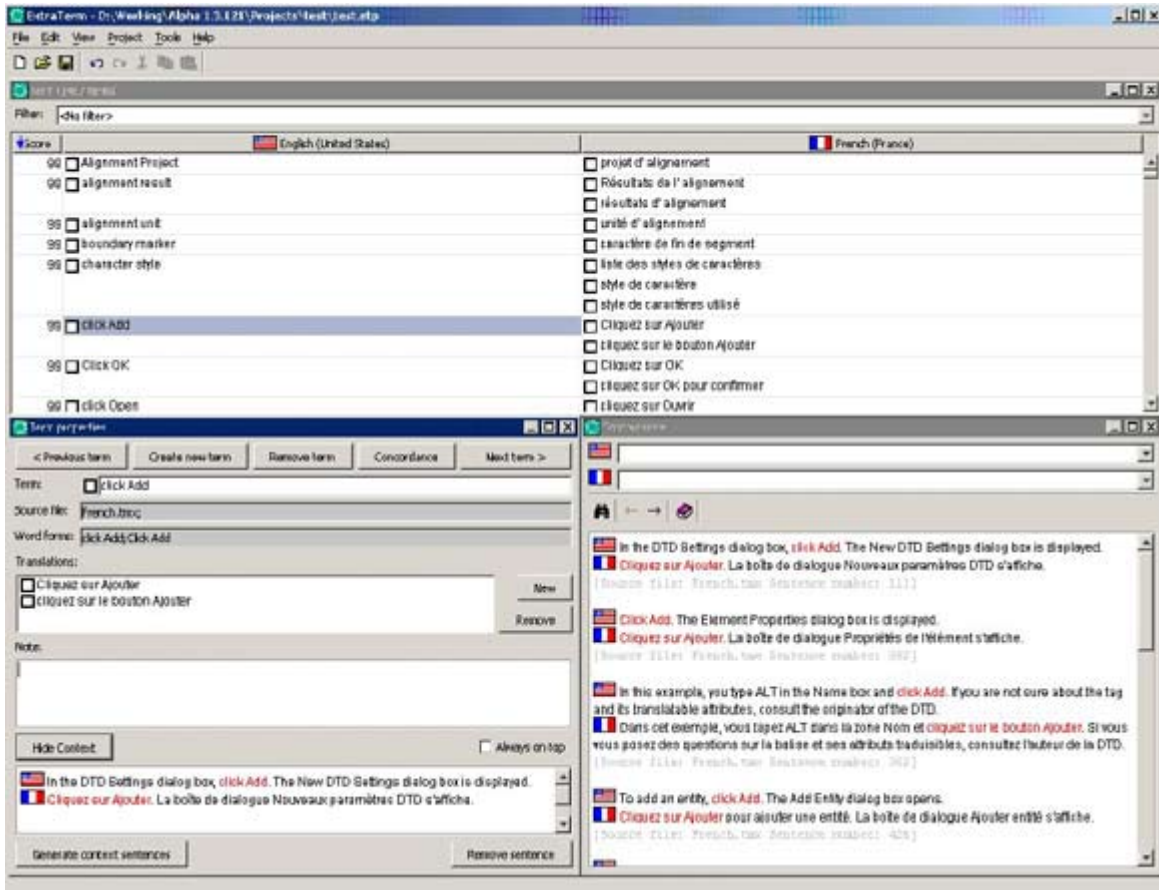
ExtraTerm - D:\Working\Alpha 1.3.128\Projects\test\test.etp

File Edit View Project Tools Help

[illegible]

Filter: <No filter>

| Score | English (United States) | French (France) |
|---|---|---|
| 99 | Alignment Project | projet d'alignement |
| 99 | alignment result | Résultats de l'alignement |
| | | résultats d'alignement |
| 99 | alignment unit | unité d'alignement |
| 99 | boundary marker | caractère de fin de segment |
| 99 | character style | liste des styles de caractères |
| | | style de caractère |
| | | style de caractères utilisé |
| 99 | click Add | Cliquez sur Ajouter |
| | | cliquez sur le bouton Ajouter |
| 99 | Click OK | Cliquez sur OK |
| | | cliquez sur OK pour confirmer |
| 99 | click Open | cliquez sur Ouvrir |

Term properties

< Previous term | Create new term | Remove term | Concordance | Next term >

Term: click Add

Source file: French.tmx

Word forms: click Add|Click Add

Translations:

Cliquez sur Ajouter
cliquez sur le bouton Ajouter

New
Remove

Notes:

Hide Context
Always on top

In the DTD Settings dialog box, click Add. The New DTD Settings dialog box is displayed.
Cliquez sur Ajouter. La boîte de dialogue Nouveaux paramètres DTD s'affiche.

Generate context sentences
Remove sentence

Concordance

In the DTD Settings dialog box, click Add. The New DTD Settings dialog box is displayed.
Cliquez sur Ajouter. La boîte de dialogue Nouveaux paramètres DTD s'affiche.
[Source file: French.tmx Sentence number: 111]

Click Add. The Element Properties dialog box is displayed.
Cliquez sur Ajouter. La boîte de dialogue Propriétés de l'élément s'affiche.
[Source file: French.tmx Sentence number: 382]

In this example, you type ALT in the Name box and click Add. If you are not sure about the tag and its translatable attributes, consult the originator of the DTD.
Dans cet exemple, vous tapez ALT dans la zone Nom et cliquez sur le bouton Ajouter. Si vous vous posez des questions sur la balise et ses attributs traduisibles, consultez l'auteur de la DTD.
[Source file: French.tmx Sentence number: 362]

To add an entity, click Add. The Add Entity dialog box opens.
Cliquez sur Ajouter pour ajouter une entité. La boîte de dialogue Ajouter entité s'affiche.
[Source file: French.tmx Sentence number: 426]